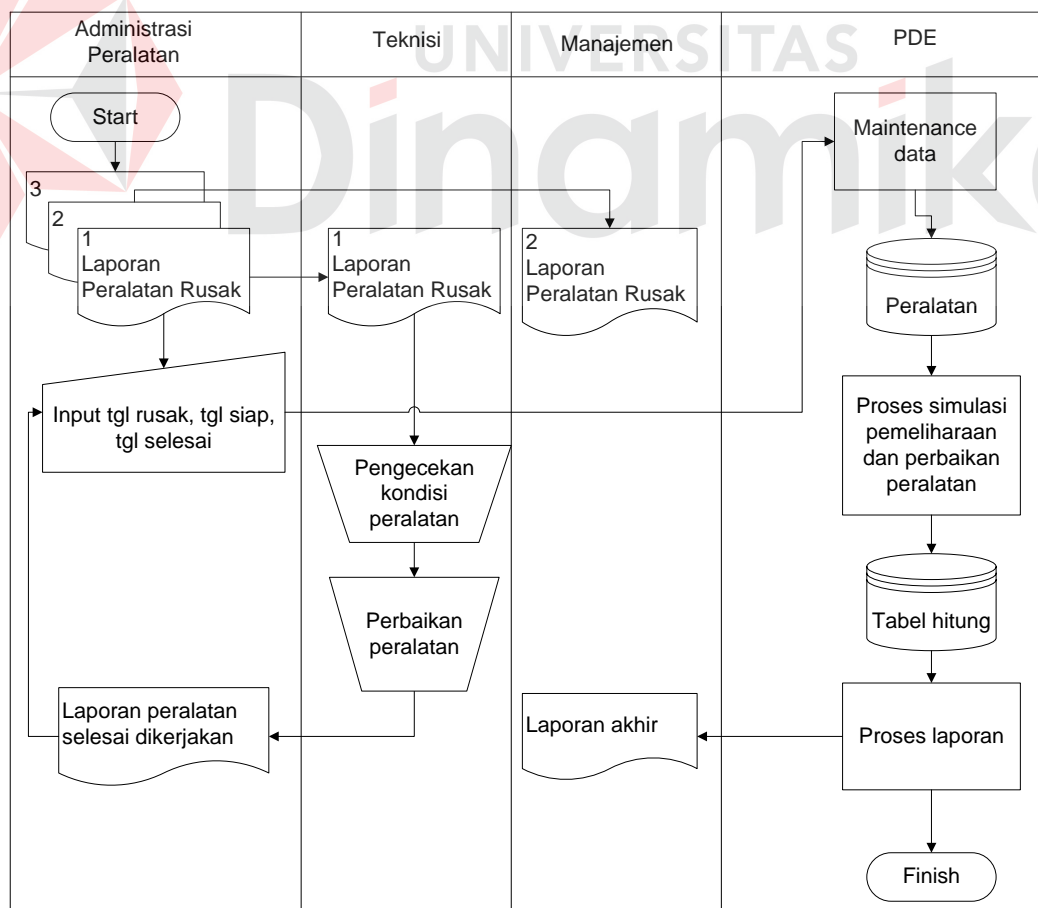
| Administrasi Peralatan | Teknisi | Manajemen | PDE |
|---|---|---|---|

UNIVERSITAS Dinamika

Start

3

2

1 Laporan Peralatan Rusak

1 Laporan Peralatan Rusak

2 Laporan Peralatan Rusak

Maintenance data

Peralatan

Input tgl rusak, tgl siap, tgl selesai

Proses simulasi pemeliharaan dan perbaikan peralatan

Pengecekan kondisi peralatan

Perbaikan peralatan

Tabel hitung

Laporan peralatan selesai dikerjakan

Laporan akhir

Proses laporan

Finish